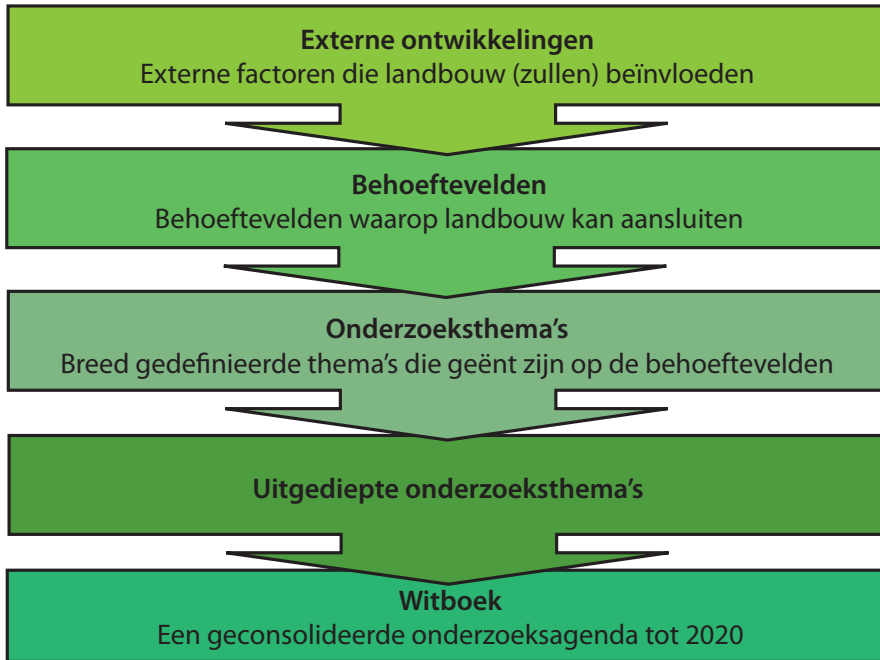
Externe ontwikkelingen
Externe factoren die landbouw (zullen) beïnvloeden

Behoeftevelden
Behoeftevelden waarop landbouw kan aansluiten

Onderzoeksthema's
Breed gedefinieerde thema's die geënt zijn op de behoeftevelden

Uitgediepte onderzoeksthema's

Witboek
Een geconsolideerde onderzoeksagenda tot 2020